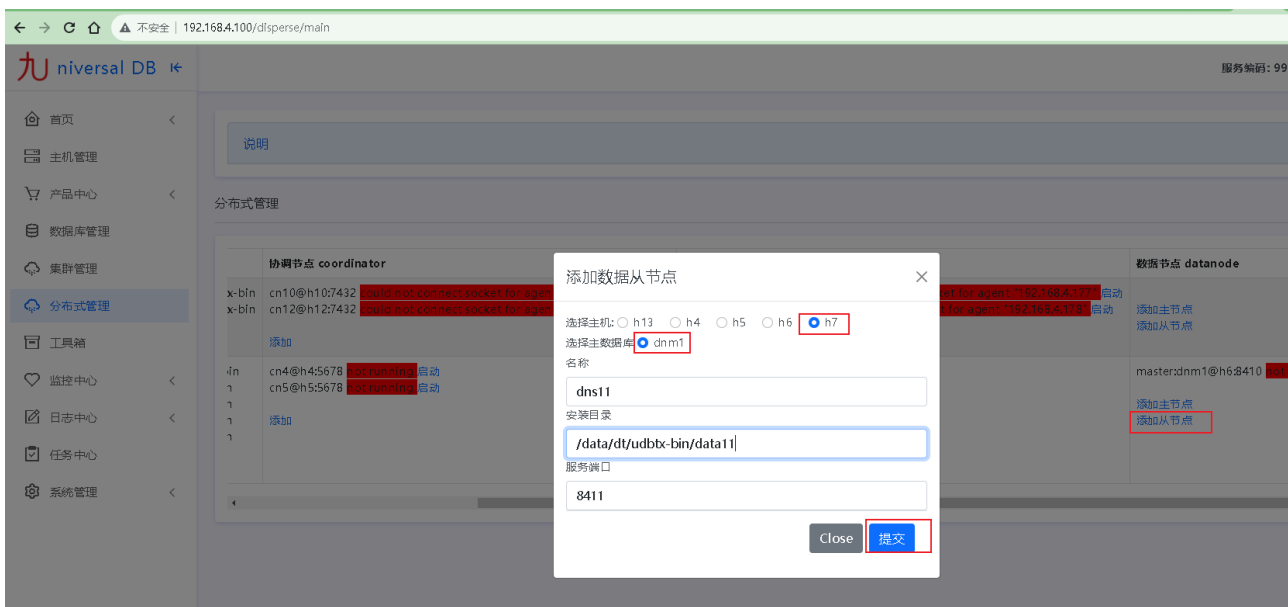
不安全 | 192.168.4.100/disperse/main

niversal DB

服务编码: 99

首页
主机管理
产品中心
数据库管理
集群管理
分布式管理
工具箱
监控中心
日志中心
任务中心
系统管理

说明

分布式管理

协调节点 coordinator

x-bin cn10@h10:7432 could not connect socket for agent
x-bin cn12@h12:7432 could not connect socket for agent

添加

cn4@h4:5678 not running 启动
cn5@h5:5678 not running 启动

添加

et for agent: "192.168.4.177" 启动
et for agent: "192.168.4.178" 启动

数据节点 datanode

添加主节点
添加从节点

master:dnm1@h6:8410 not

添加主节点
添加从节点

添加数据从节点

选择主机: h13 h4 h5 h6 h7
选择主数据库 dnm1
名称
dns11
安装目录
/data/dt/udbtx-bin/data11
服务端口
8411

Close 提交